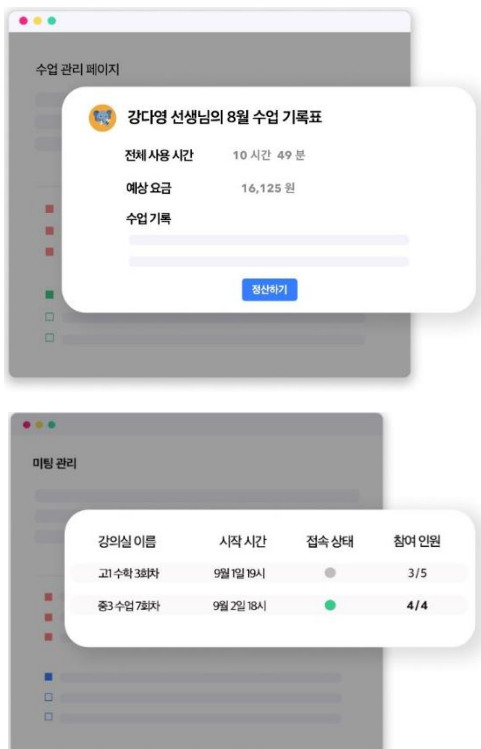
수업 관리 페이지

강다영 선생님의 8월 수업 기록표

전체 사용 시간 10 시간 49 분

예상 요금 16,125 원

수업 기록

정산하기

미팅 관리

| 강의실 이름 | 시작 시간 | 접속 상태 | 참여 인원 |
|---|---|---|---|
| 고1 수학 3회차 | 9월 1일 19시 | | 3/5 |
| 중3 수업 7회차 | 9월 2일 18시 | | 4/4 |